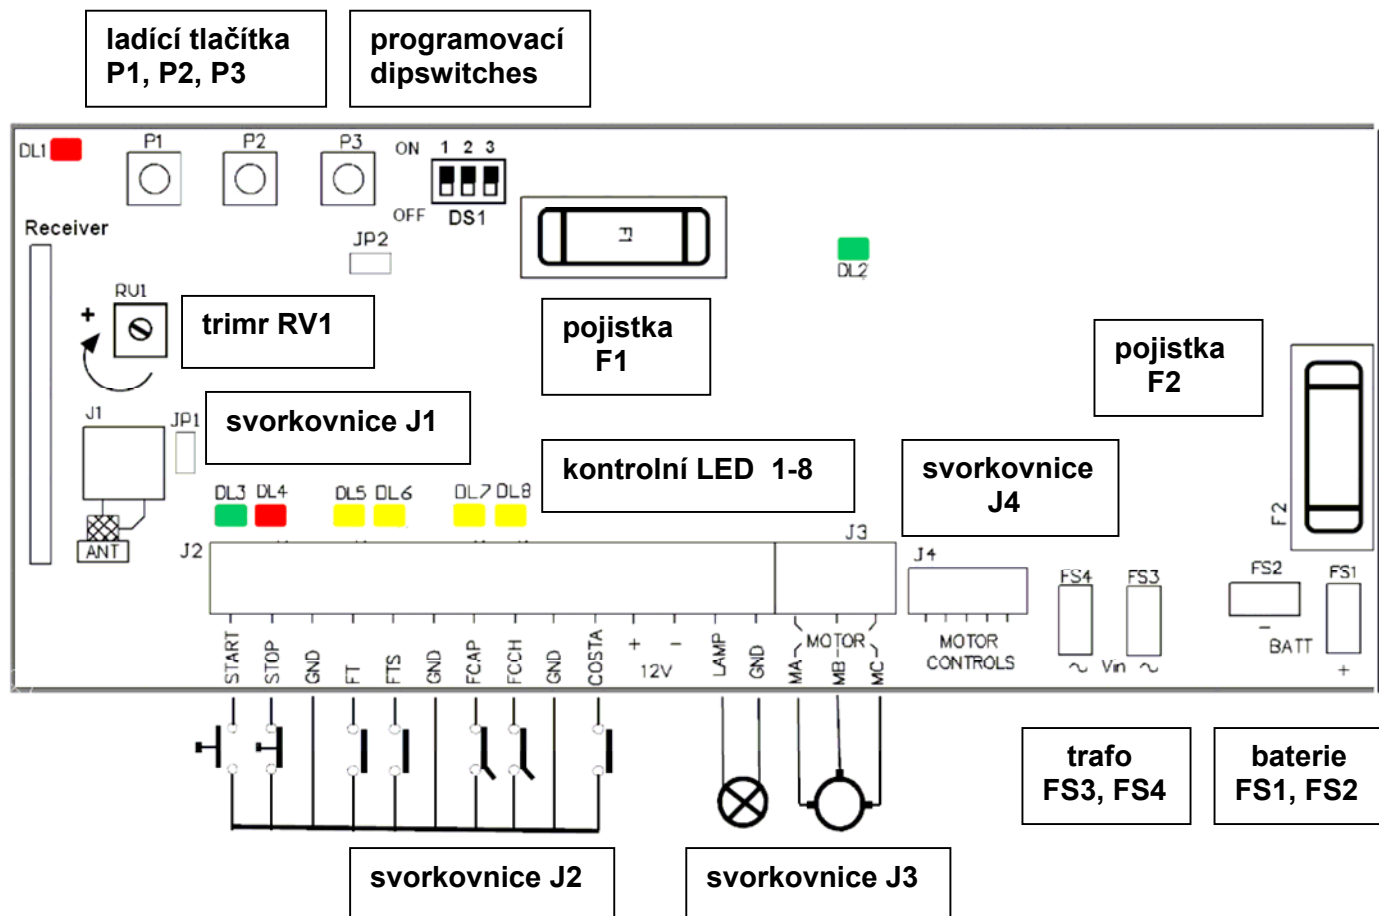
ladící tlačítka P1, P2, P3

programovací dipswitches

DL1
P1
P2
P3
ON
1 2 3
OFF
DS1
Receiver
JP2
F1
DL2
RV1
+
trimr RV1
pojistka F1
pojistka F2
J1
JP1
svorkovnice J1
kontrolní LED 1-8
svorkovnice J4
DL3 DL4
DL5 DL6
DL7 DL8
F2
ANT
J2
J3
J4
FS4
FS3
FS2
FS1
START
STOP
GND
FT
FTS
GND
FCAP
FCCH
GND
COSTA
+ –
12V
LAMP
GND
MOTOR
MA
MB
MC
MOTOR CONTROLS
~ Vin ~
–
BATT
+
trafo FS3, FS4
baterie FS1, FS2
svorkovnice J2
svorkovnice J3